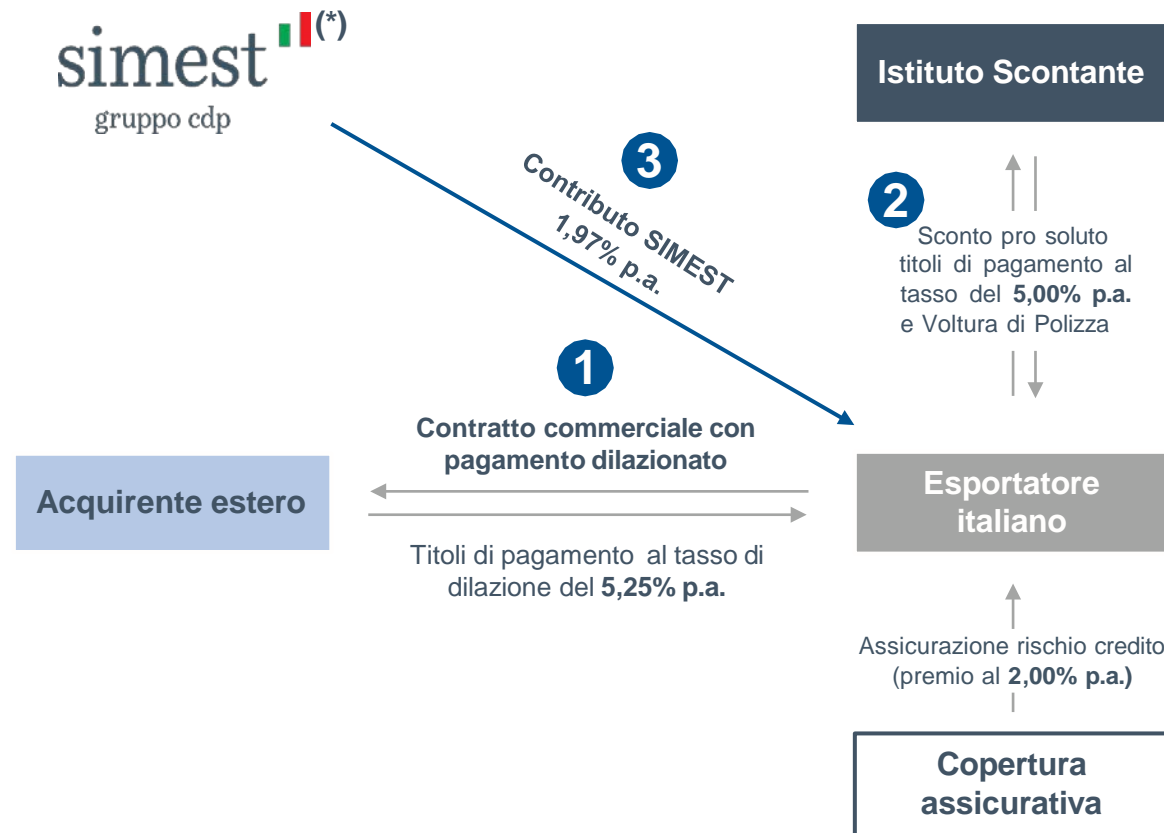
simest (*)
gruppo cdp

Istituto Scontante

3
Contributo SIMEST
1,97% p.a.

2
Sconto pro soluto titoli di pagamento al tasso del **5,00% p.a.** e Voltura di Polizza

1
**Contratto commerciale con pagamento dilazionato**

Acquirente estero

Esportatore italiano

Titoli di pagamento al tasso di dilazione del **5,25% p.a.**

Assicurazione rischio credito (premio al **2,00% p.a.)**

Copertura assicurativa